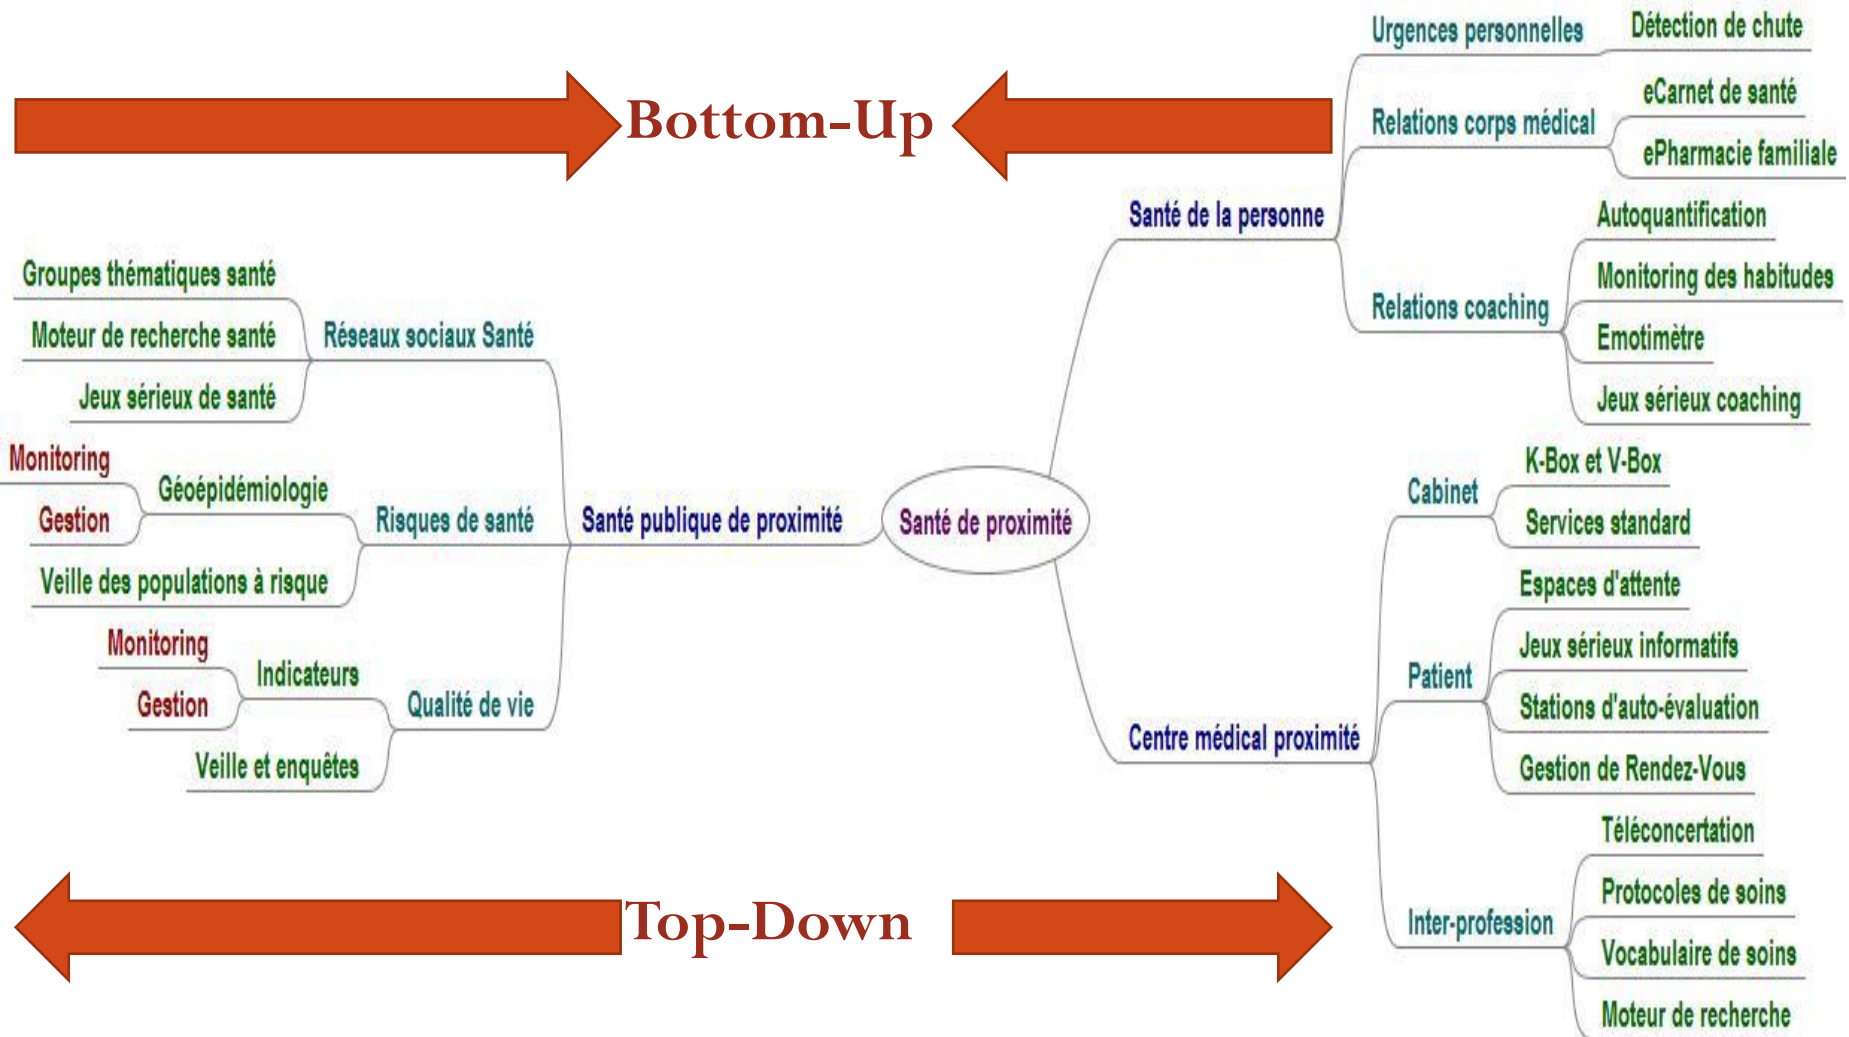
Bottom-Up

Top-Down

Santé de proximité

Santé publique de proximité

Réseaux sociaux Santé
Groupes thématiques santé
Moteur de recherche santé
Jeux sérieux de santé

Risques de santé
Géoépidémiologie
Monitoring
Gestion
Veille des populations à risque

Qualité de vie
Indicateurs
Monitoring
Gestion
Veille et enquêtes

Santé de la personne
Urgences personnelles
Détection de chute
Relations corps médical
eCarnet de santé
ePharmacie familiale
Relations coaching
Autoquantification
Monitoring des habitudes
Emotimètre
Jeux sérieux coaching

Centre médical proximité
Cabinet
K-Box et V-Box
Services standard
Patient
Espaces d'attente
Jeux sérieux informatifs
Stations d'auto-évaluation
Gestion de Rendez-Vous
Inter-profession
Téléconcertation
Protocoles de soins
Vocabulaire de soins
Moteur de recherche